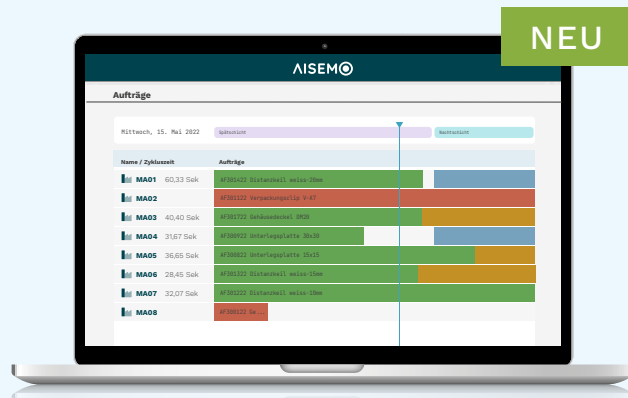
NEU

AISEMO

Aufträge

Mittwoch, 15. Mai 2022

Spätschicht

Nachtschicht

| Name / Zykluszeit | Aufträge |
|---|---|
| MA01 60,33 Sek | AF301422 Distanzkeil weiss-20mm |
| MA02 | AF301122 Verpackungsclip V-47 |
| MA03 40,40 Sek | AF301722 Gehäusedeckel DM38 |
| MA04 31,67 Sek | AF300922 Unterlegplatte 30x10 |
| MA05 36,65 Sek | AF300822 Unterlegplatte 15x15 |
| MA06 28,45 Sek | AF302122 Distanzkeil weiss-15mm |
| MA07 32,07 Sek | AF301222 Distanzkeil weiss-10mm |
| MA08 | AF350122 Sa... |